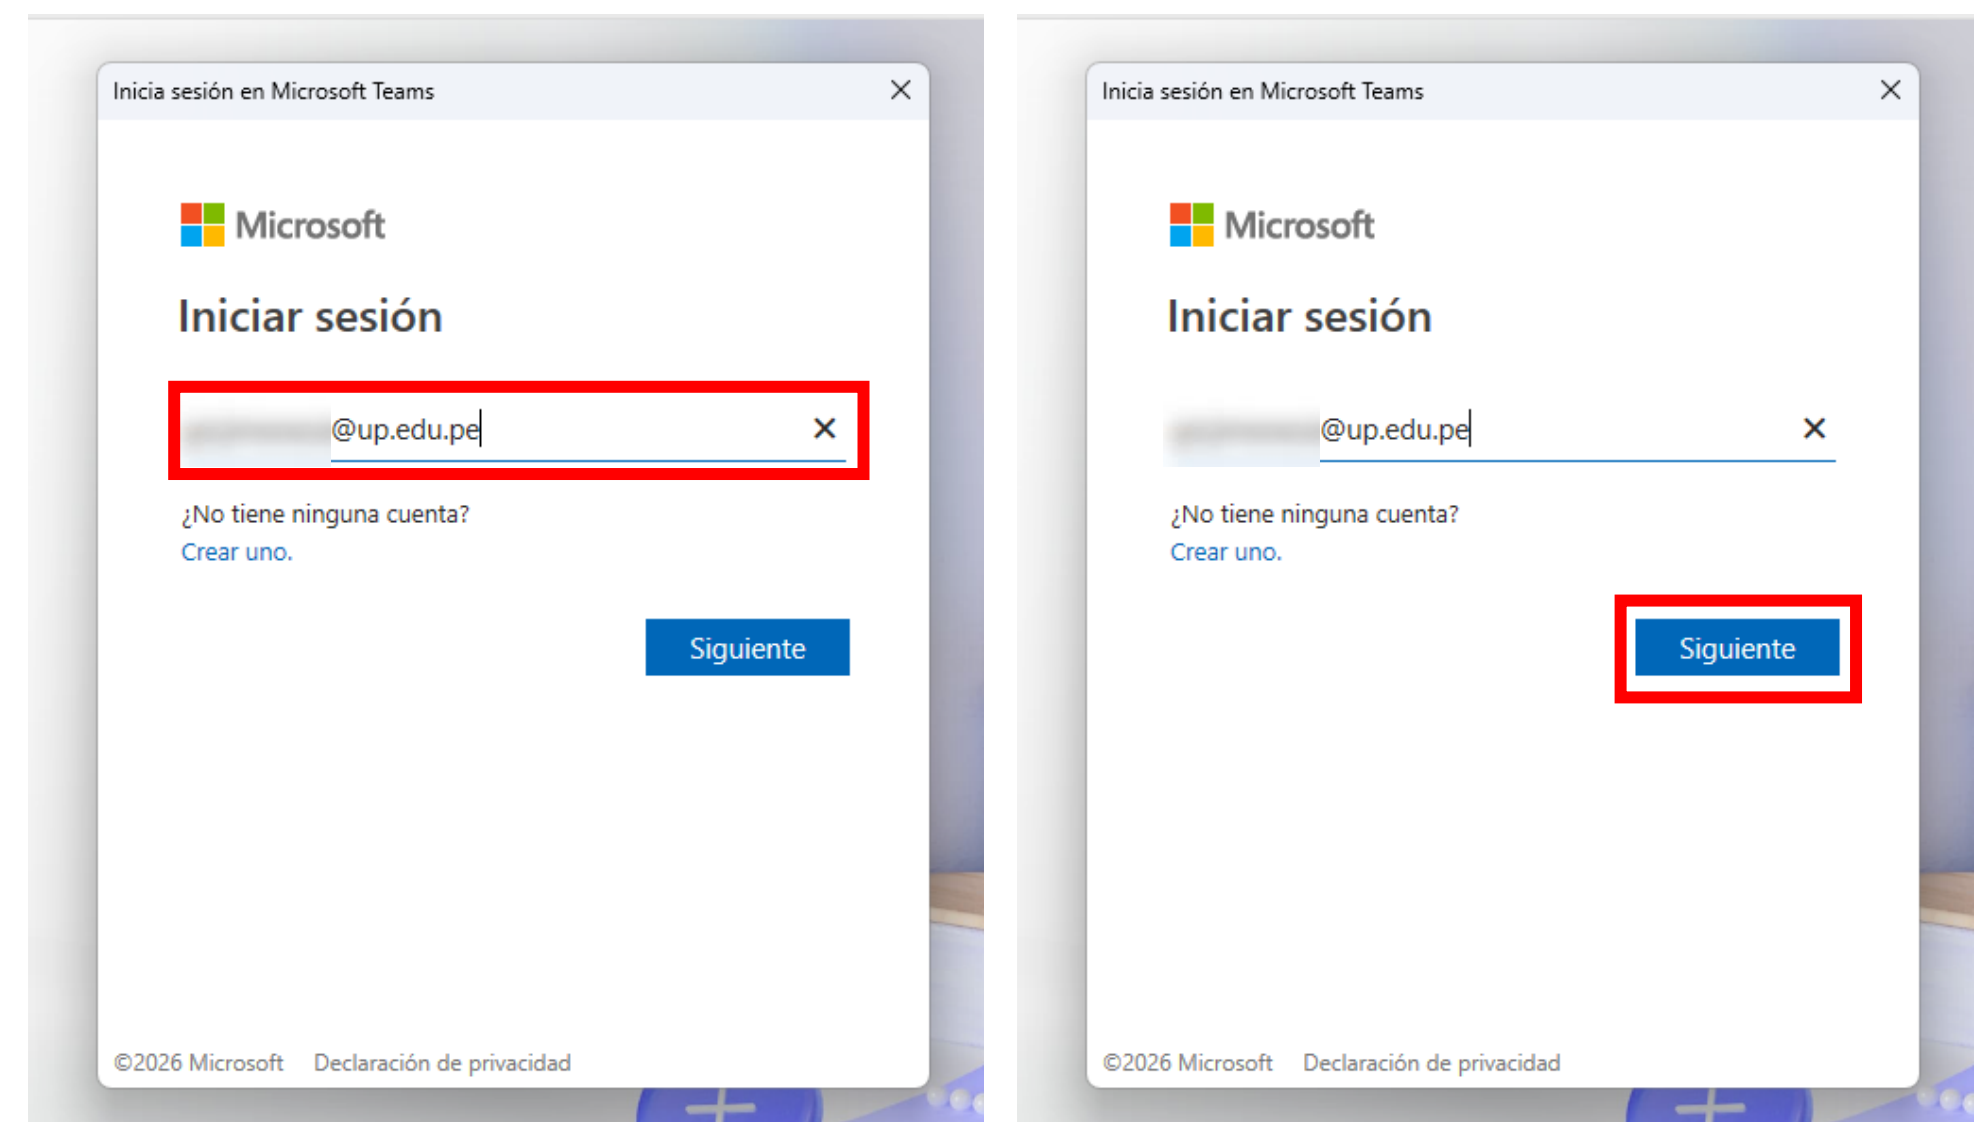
Inicia sesión en Microsoft Teams

Microsoft

Iniciar sesión

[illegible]@up.edu.pe

¿No tiene ninguna cuenta?
Crear uno.

Siguiente

©2026 Microsoft Declaración de privacidad

Inicia sesión en Microsoft Teams

Microsoft

Iniciar sesión

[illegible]@up.edu.pe

¿No tiene ninguna cuenta?
Crear uno.

Siguiente

©2026 Microsoft Declaración de privacidad